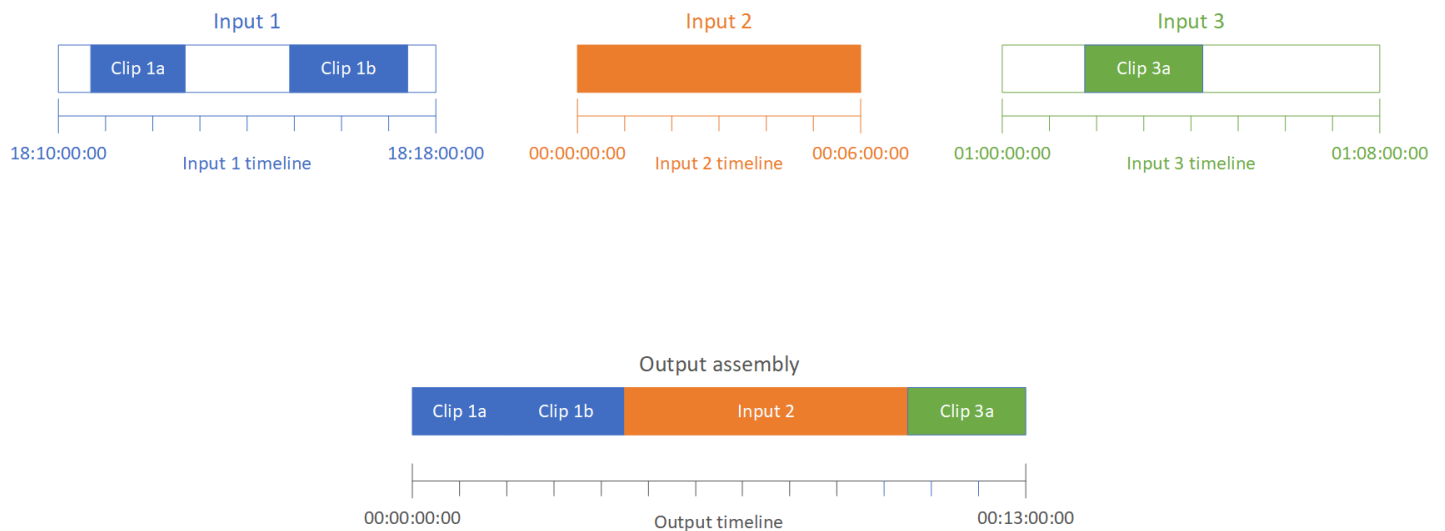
Input 1

Clip 1a

Clip 1b

18:10:00:00

Input 1 timeline

18:18:00:00

Input 2

00:00:00:00

Input 2 timeline

00:06:00:00

Input 3

Clip 3a

01:00:00:00

Input 3 timeline

01:08:00:00

Output assembly

Clip 1a

Clip 1b

Input 2

Clip 3a

00:00:00:00

Output timeline

00:13:00:00